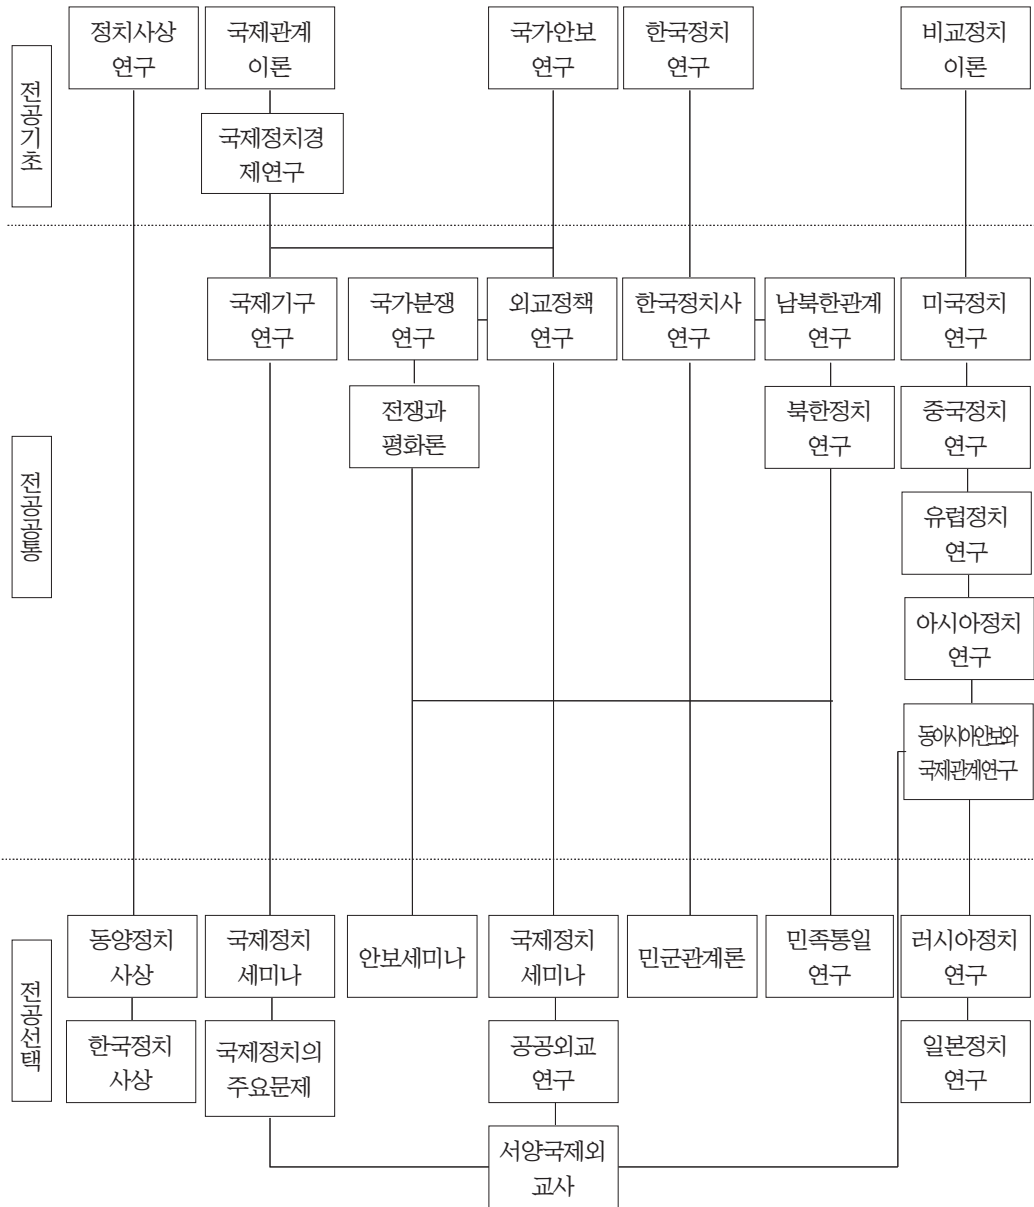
전공기초

정치사상 연구

국제관계 이론

국가안보 연구

한국정치 연구

비교정치 이론

국제정치경 제연구

전공공통

국제기구 연구

국가분쟁 연구

외교정책 연구

한국정치사 연구

남북한관계 연구

미국정치 연구

전쟁과 평화론

북한정치 연구

중국정치 연구

유럽정치 연구

아시아정치 연구

동아시아안보와 국제관계연구

전공선택

동양정치 사상

국제정치 세미나

안보세미나

국제정치 세미나

민군관계론

민족통일 연구

러시아정치 연구

한국정치 사상

국제정치의 주요문제

공공외교 연구

일본정치 연구

서양국제외 교사